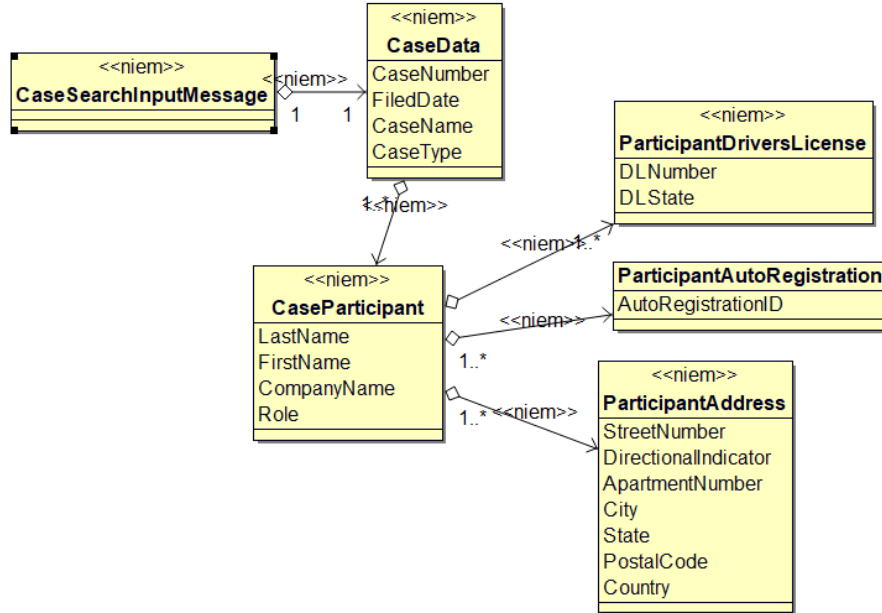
<<niem>>
CaseSearchInputMessage

<<niem>>
1 1

<<niem>>
CaseData
CaseNumber
FiledDate
CaseName
CaseType

1 <<niem>>

<<niem>>
ParticipantDriversLicense
DLNumber
DLState

<<niem>> 1..*

ParticipantAutoRegistration
AutoRegistrationID

<<niem>>
CaseParticipant
LastName
FirstName
CompanyName
Role

<<niem>>
1..*

1..* <<niem>>

<<niem>>
ParticipantAddress
StreetNumber
DirectionalIndicator
ApartmentNumber
City
State
PostalCode
Country